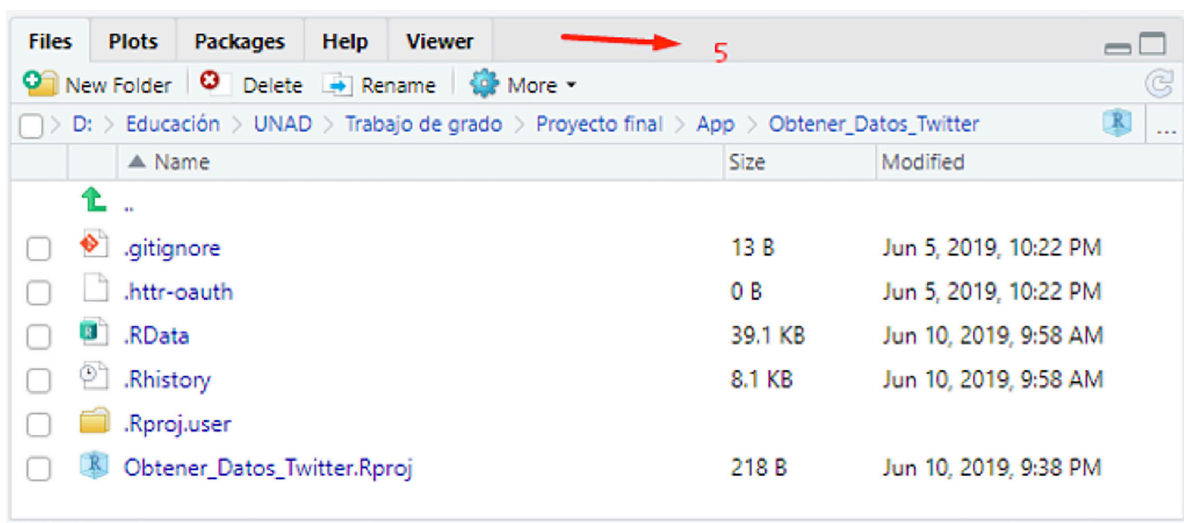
Files Plots Packages Help Viewer

5

New Folder Delete Rename More

D: > Educación > UNAD > Trabajo de grado > Proyecto final > App > Obtener_Datos_Twitter ...

| | ▲ Name | Size | Modified |
|---|---|---|---|
| | .. | | |
| | .gitignore | 13 B | Jun 5, 2019, 10:22 PM |
| | .httr-oauth | 0 B | Jun 5, 2019, 10:22 PM |
| | .RData | 39.1 KB | Jun 10, 2019, 9:58 AM |
| | .Rhistory | 8.1 KB | Jun 10, 2019, 9:58 AM |
| | .Rproj.user | | |
| | Obtener_Datos_Twitter.Rproj | 218 B | Jun 10, 2019, 9:38 PM |